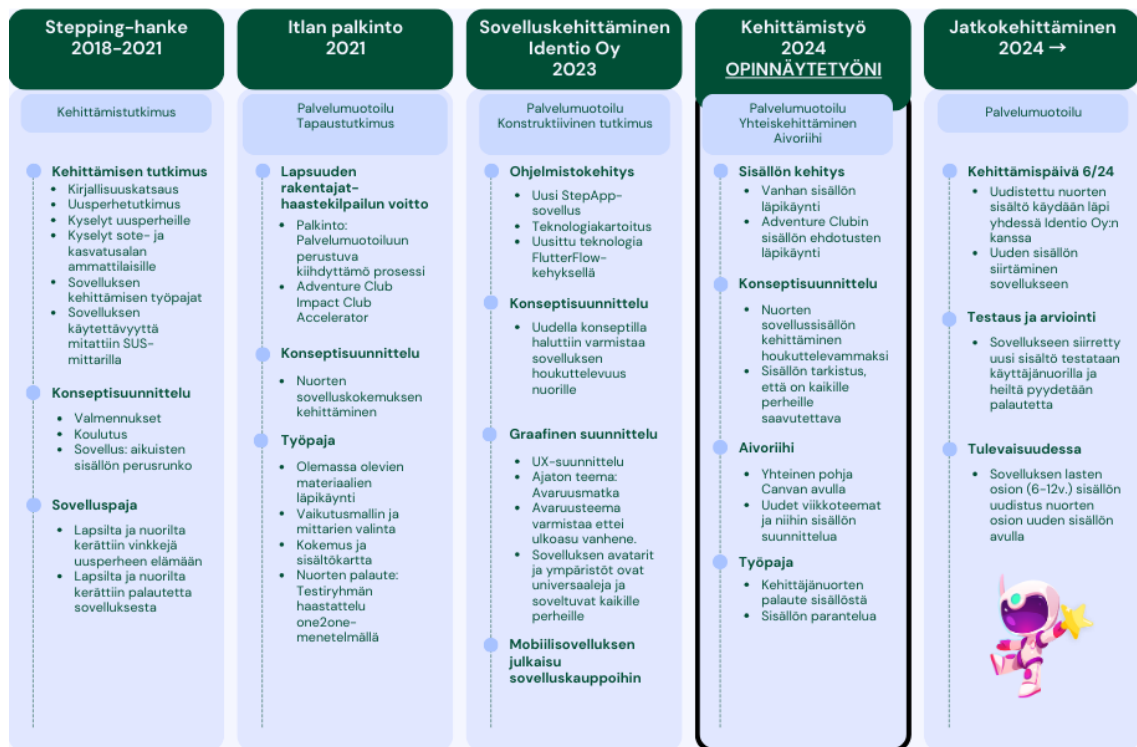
Stepping-hanke 2018–2021

Kehittämistutkimus

Kehittämisen tutkimus
- Kirjallisuuskatsaus
- Uusperhetutkimus
- Kyselyt uusperheille
- Kyselyt sote- ja kasvatusalan ammattilaisille
- Sovelluksen kehittämisen työpajat
- Sovelluksen käytettävyyttä mitattiin SUS-mittarilla

Konseptisuunnittelu
- Valmennukset
- Koulutus
- Sovellus: aikuisten sisällön perusrunko

Sovelluspaja
- Lapsilta ja nuorilta kerättiin vinkkejä uusperheen elämään
- Lapsilta ja nuorilta kerättiin palautetta sovelluksesta

Itlan palkinto 2021

Palvelumuotoilu Tapaustutkimus

Lapsuuden rakentajat-haastekilpailun voitto
- Palkinto: Palvelumuotoiluun perustuva kiihdyttämö prosessi
- Adventure Club Impact Club Accelerator

Konseptisuunnittelu
- Nuorten sovelluskokemuksen kehittäminen

Työpaja
- Olemassa olevien materiaalien läpikäynti
- Vaikutusmallin ja mittarien valinta
- Kokemus ja sisältökartta
- Nuorten palaute: Testiryhmän haastattelu one2one-menetelmällä

Sovelluskehittäminen Identio Oy 2023

Palvelumuotoilu Konstruktiivinen tutkimus

Ohjelmistokehitys
- Uusi StepApp-sovellus
- Teknologiakartoitus
- Uusittu teknologia FlutterFlow-kehyksellä

Konseptisuunnittelu
- Uudella konseptilla haluttiin varmistaa sovelluksen houkuttelevuus nuorille

Graafinen suunnittelu
- UX-suunnittelu
- Ajaton teema: Avaruusmatka
- Avaruusteema varmistaa ettei ulkoasu vanhene.
- Sovelluksen avatarit ja ympäristöt ovat universaaleja ja soveltuvat kaikille perheille

Mobiilisovelluksen julkaisu sovelluskauppoihin

Kehittämistyö 2024 OPINNÄYTETYÖNI

Palvelumuotoilu Yhteiskehittäminen Aivoriihi

Sisällön kehitys
- Vanhan sisällön läpikäynti
- Adventure Clubin sisällön ehdotusten läpikäynti

Konseptisuunnittelu
- Nuorten sovellussisällön kehittäminen houkuttelevammaksi
- Sisällön tarkistus, että on kaikille perheille saavutettava

Aivoriihi
- Yhteinen pohja Canvan avulla
- Uudet viikkoteemat ja niihin sisällön suunnittelua

Työpaja
- Kehittäjänuorten palaute sisällöstä
- Sisällön parantelua

Jatkokehittäminen 2024 →

Palvelumuotoilu

Kehittämispäivä 6/24
- Uudistettu nuorten sisältö käydään läpi yhdessä Identio Oy:n kanssa
- Uuden sisällön siirtäminen sovellukseen

Testaus ja arviointi
- Sovellukseen siirretty uusi sisältö testataan käyttäjänuorilla ja heiltä pyydetään palautetta

Tulevaisuudessa
- Sovelluksen lasten osion (6-12v.) sisällön uudistus nuorten osion uuden sisällön avulla